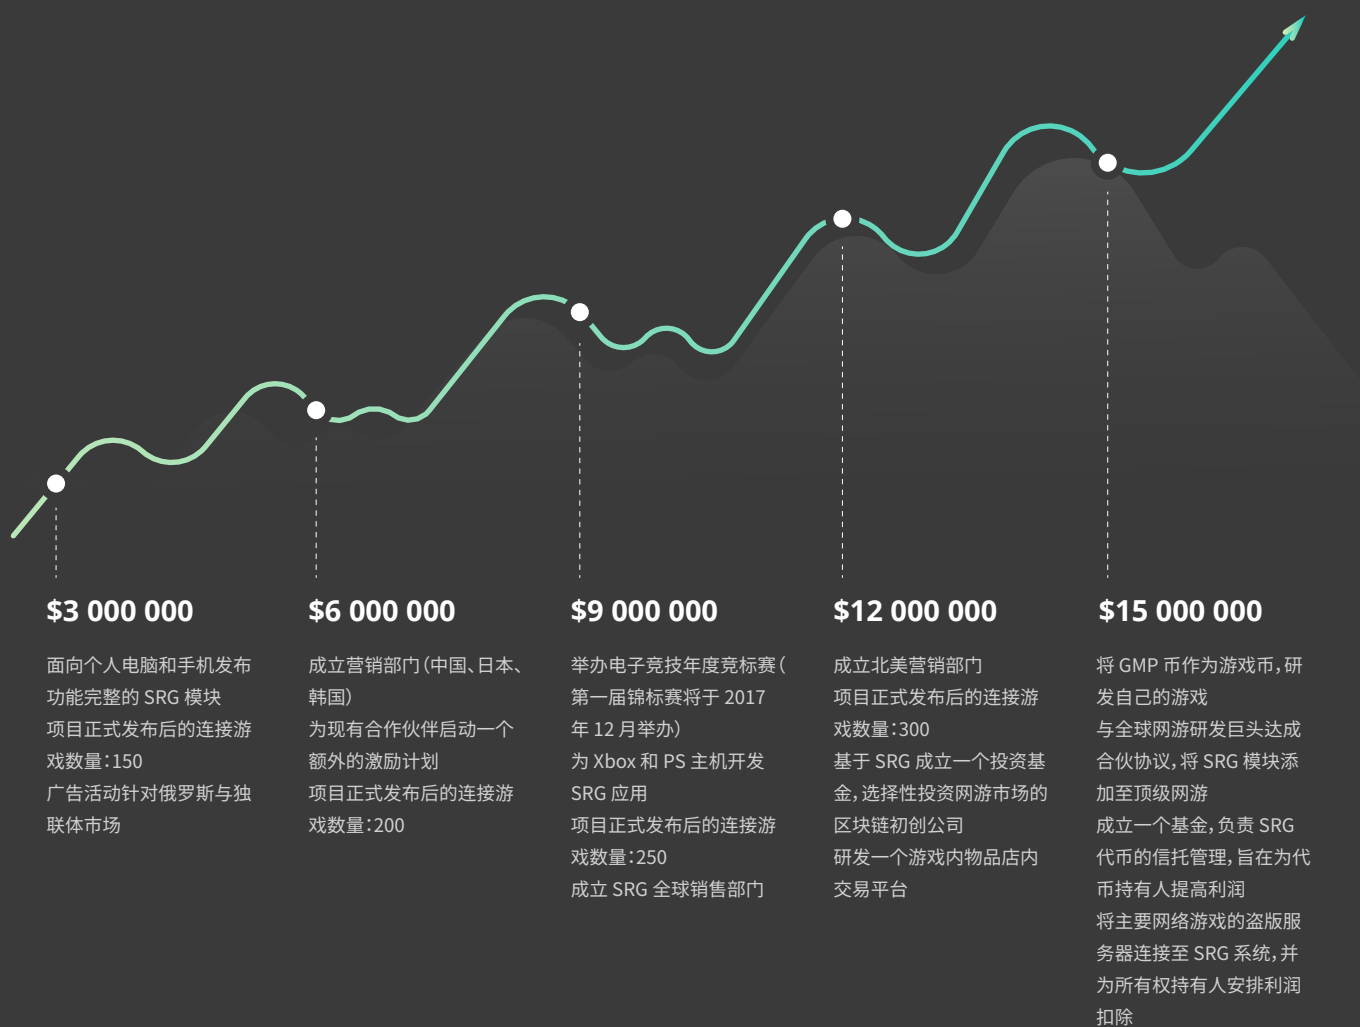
$3 000 000

面向个人电脑和手机发布功能完整的 SRG 模块
项目正式发布后的连接游戏数量：150
广告活动针对俄罗斯与独联体市场

$6 000 000

成立营销部门（中国、日本、韩国）
为现有合作伙伴启动一个额外的激励计划
项目正式发布后的连接游戏数量：200

$9 000 000

举办电子竞技年度竞标赛（第一届锦标赛将于 2017 年 12 月举办）
为 Xbox 和 PS 主机开发 SRG 应用
项目正式发布后的连接游戏数量：250
成立 SRG 全球销售部门

$12 000 000

成立北美营销部门
项目正式发布后的连接游戏数量：300
基于 SRG 成立一个投资基金，选择性投资网游市场的区块链初创公司
研发一个游戏内物品店内交易平台

$15 000 000

将 GMP 币作为游戏币，研发自己的游戏
与全球网游研发巨头达成合伙协议，将 SRG 模块添加至顶级网游
成立一个基金，负责 SRG 代币的信托管理，旨在为代币持有人提高利润
将主要网络游戏的盗版服务器连接至 SRG 系统，并为所有权持有人安排利润扣除